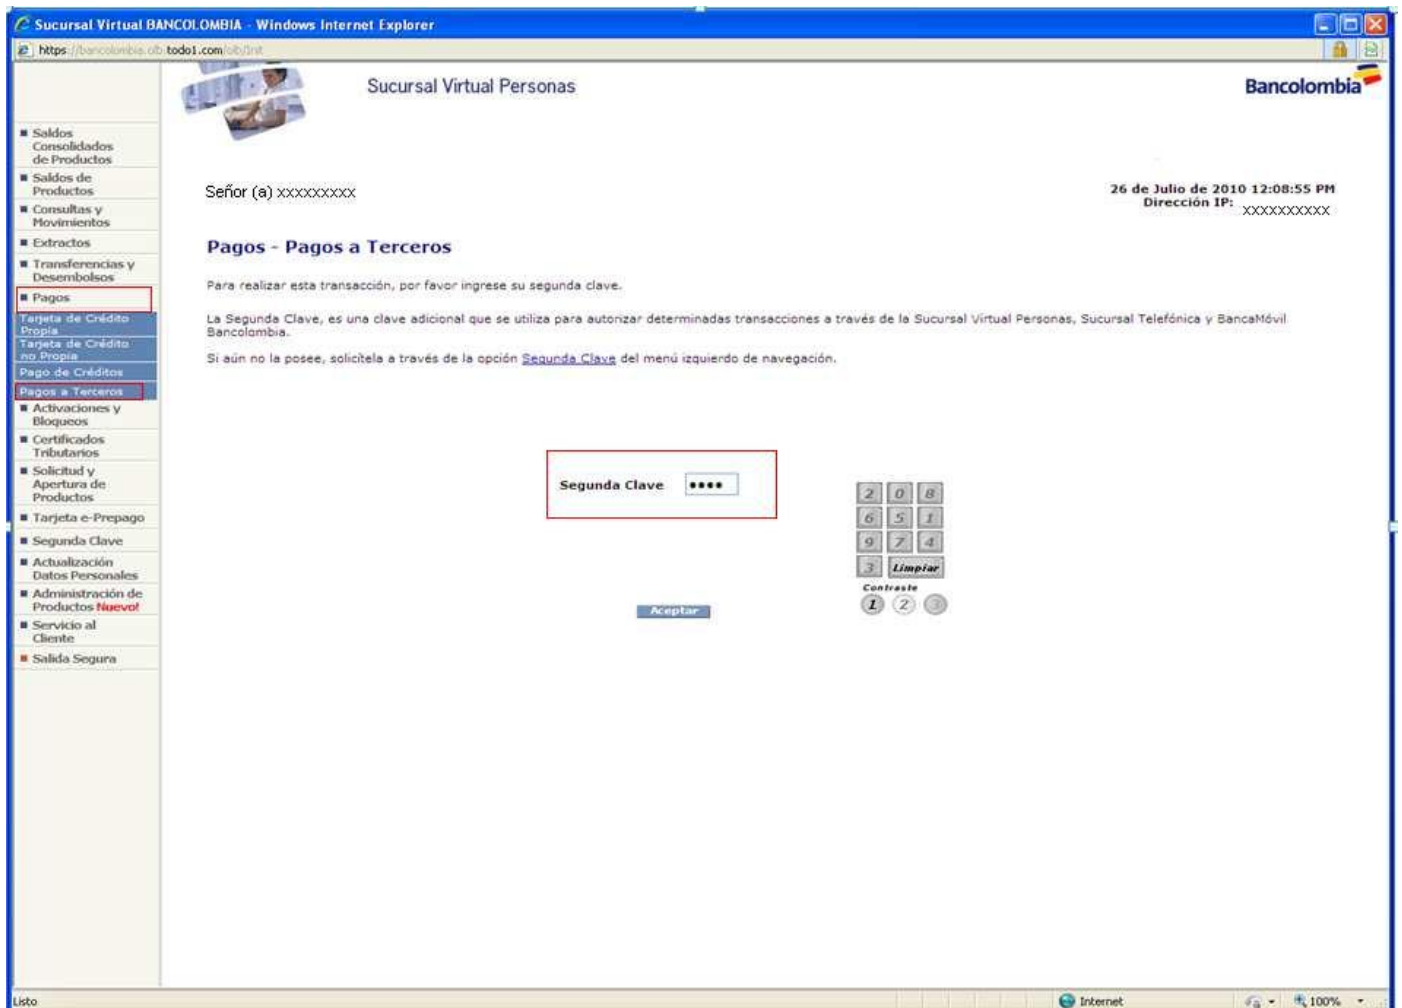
Sucursal Virtual BANCOLOMBIA - Windows Internet Explorer

https://bancolombia.olb.todo1.com/olb/Init

Sucursal Virtual Personas

Bancolombia

Saldos Consolidados de Productos
Saldos de Productos
Consultas y Movimientos
Extractos
Transferencias y Desembolsos
Pagos
Tarjeta de Crédito Propia
Tarjeta de Crédito no Propia
Pago de Créditos
Pagos a Terceros
Activaciones y Bloqueos
Certificados Tributarios
Solicitud y Apertura de Productos
Tarjeta e-Prepago
Segunda Clave
Actualización Datos Personales
Administración de Productos Nuevo!
Servicio al Cliente
Salida Segura

Señor (a) xxxxxxxxx

26 de Julio de 2010 12:08:55 PM
Dirección IP: xxxxxxxxxx

Pagos - Pagos a Terceros

Para realizar esta transacción, por favor ingrese su segunda clave.

La Segunda Clave, es una clave adicional que se utiliza para autorizar determinadas transacciones a través de la Sucursal Virtual Personas, Sucursal Telefónica y BancaMóvil Bancolombia.

Si aún no la posee, solicítela a través de la opción Segunda Clave del menú izquierdo de navegación.

Segunda Clave ••••

2 0 8
6 5 1
9 7 4
3 Limpiar
Contraste
1 2 3

Aceptar

Listo

Internet

100%